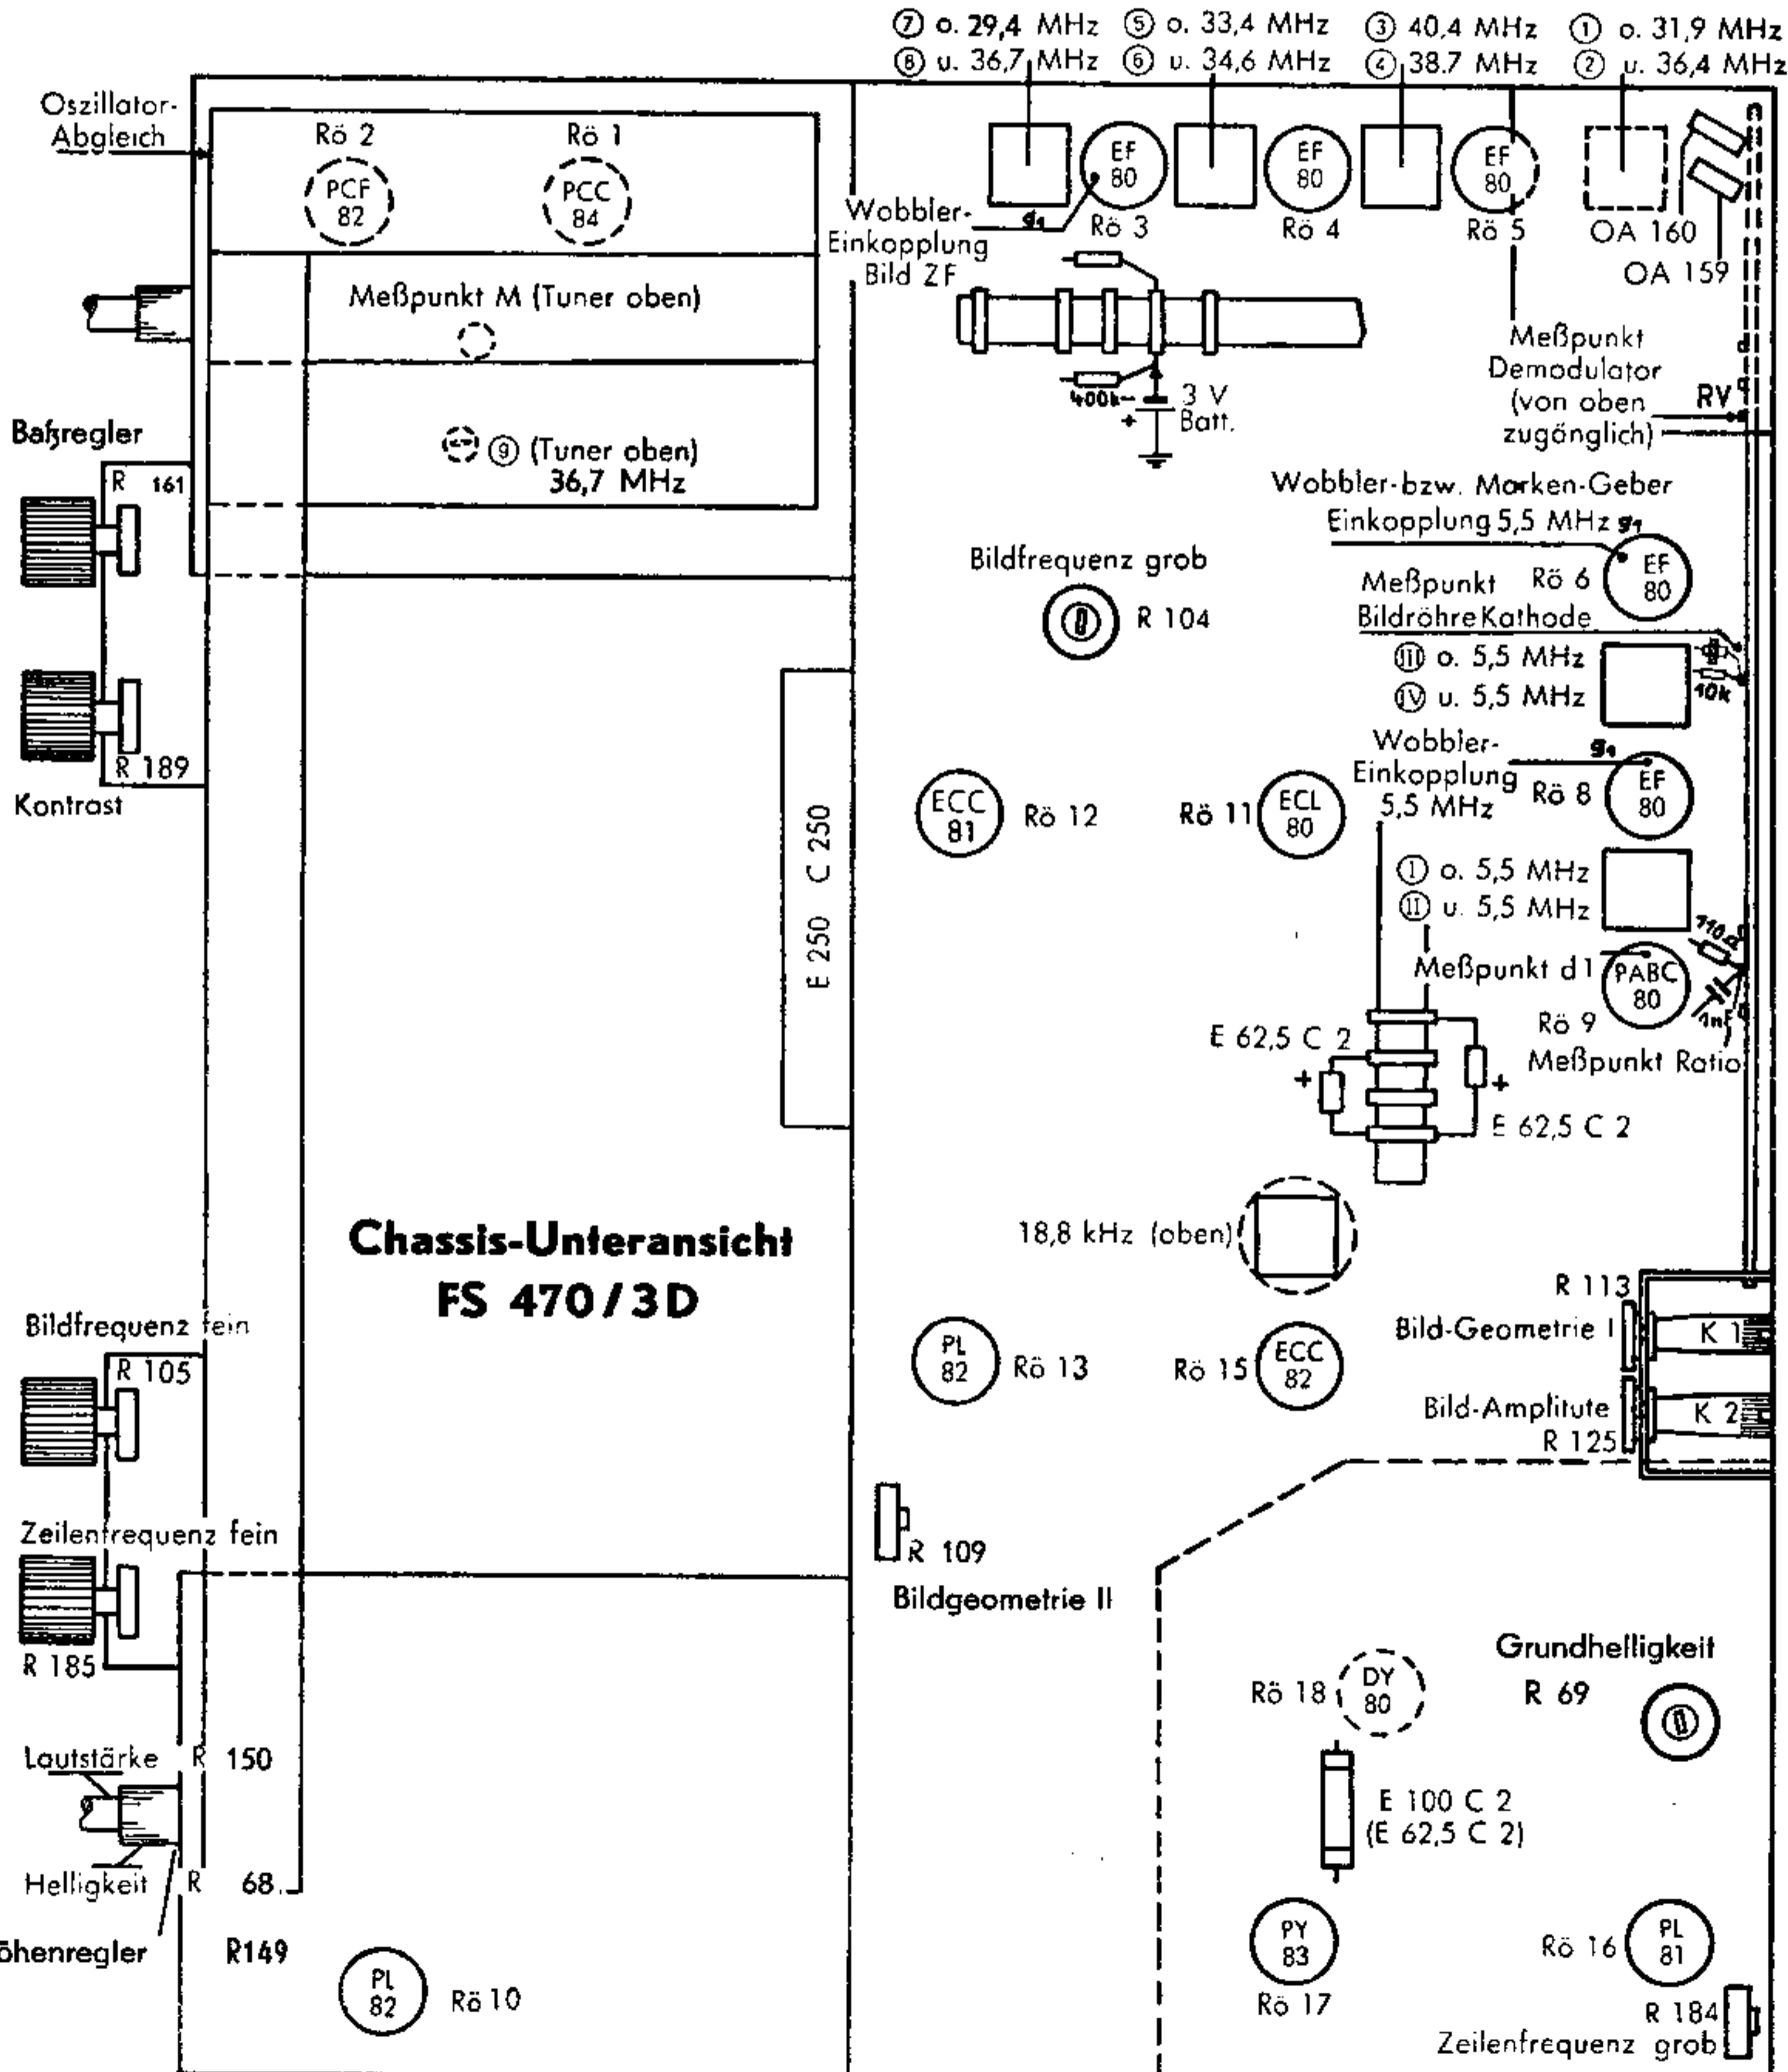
⑦ o. 29,4 MHz ⑤ o. 33,4 MHz ③ 40,4 MHz ① o. 31,9 MHz
⑧ u. 36,7 MHz ⑥ u. 34,6 MHz ④ 38,7 MHz ② u. 36,4 MHz

Oszillator-Abgleich

Rö 2
PCF 82

Rö 1
PCC 84

EF 80
Rö 3

EF 80
Rö 4

EF 80
Rö 5

OA 160
OA 159

Wobbler-Einkopplung Bild ZF

g1

Meßpunkt M (Tuner oben)

400k
3 V Batt.

Meßpunkt Demodulator (von oben zugänglich)

RV

d

Baßregler

R 161

⑨ (Tuner oben) 36,7 MHz

Wobbler-bzw. Marken-Geber Einkopplung 5,5 MHz g1

Bildfrequenz grob

R 104

Meßpunkt Bildröhre Kathode

Rö 6
EF 80

Ⓘⓘⓘ o. 5,5 MHz
Ⓘⓥ u. 5,5 MHz

10k

R 189
Kontrast

Wobbler-Einkopplung 5,5 MHz

g1

ECC 81
Rö 12

Rö 11
ECL 80

Rö 8
EF 80

E 250 C 250

Ⓘ o. 5,5 MHz
ⓘⓘ u. 5,5 MHz

110Ω

Meßpunkt d1

PABC 80
Rö 9

1nF

E 62,5 C 2

Meßpunkt Ratio

E 62,5 C 2

18,8 kHz (oben)

Chassis-Unteransicht
FS 470/3D

Bildfrequenz fein
R 105

R 113
Bild-Geometrie I
K 1

PL 82
Rö 13

Rö 15
ECC 82

Bild-Amplitute
R 125
K 2

Zeilenfrequenz fein
R 185

R 109
Bildgeometrie II

Grundhelligkeit
R 69

Rö 18
DY 80

Lautstärke
R 150

E 100 C 2
(E 62,5 C 2)

Helligkeit
R 68

öhenregler
R149

PL 82
Rö 10

PY 83
Rö 17

Rö 16
PL 81

R 184
Zeilenfrequenz grob